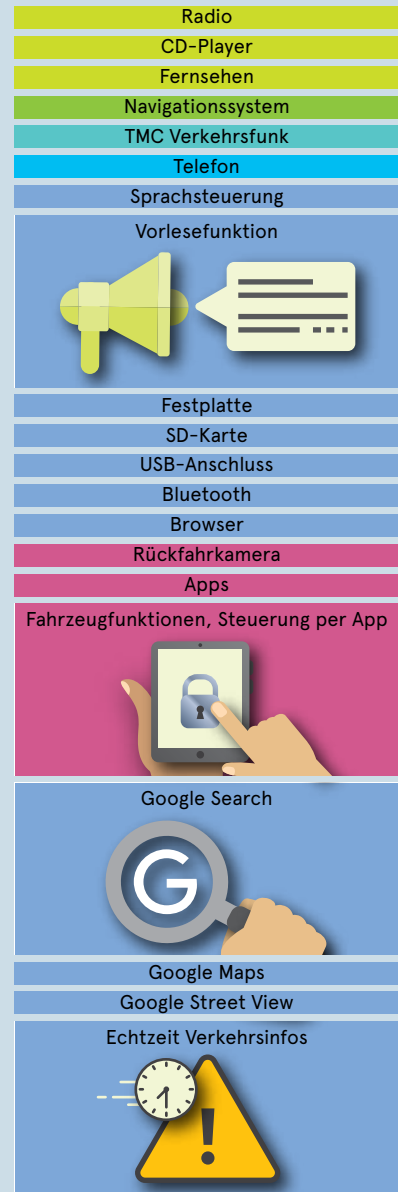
Radio

CD-Player

Fernsehen

Navigationssystem

TMC Verkehrsfunk

Telefon

Sprachsteuerung

Vorlesefunktion

Festplatte

SD-Karte

USB-Anschluss

Bluetooth

Browser

Rückfahrkamera

Apps

Fahrzeugfunktionen, Steuerung per App

Google Search

Google Maps

Google Street View

Echtzeit Verkehrsinfos